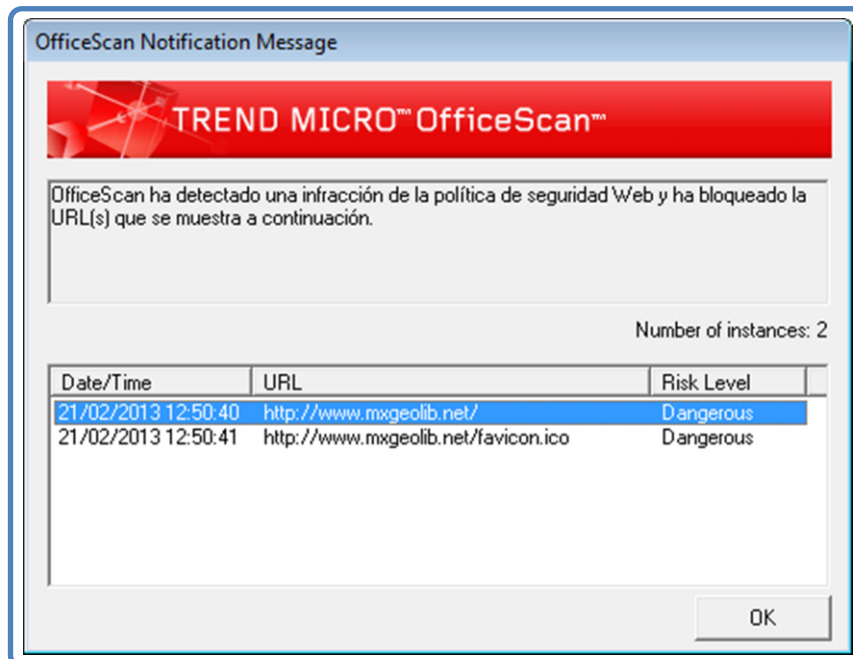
OfficeScan Notification Message

TREND MICRO™ OfficeScan™

OfficeScan ha detectado una infracción de la política de seguridad Web y ha bloqueado la URL(s) que se muestra a continuación.

Number of instances: 2

| Date/Time | URL | Risk Level |
|---|---|---|
| 21/02/2013 12:50:40 | http://www.mxgeolib.net/ | Dangerous |
| 21/02/2013 12:50:41 | http://www.mxgeolib.net/favicon.ico | Dangerous |

OK